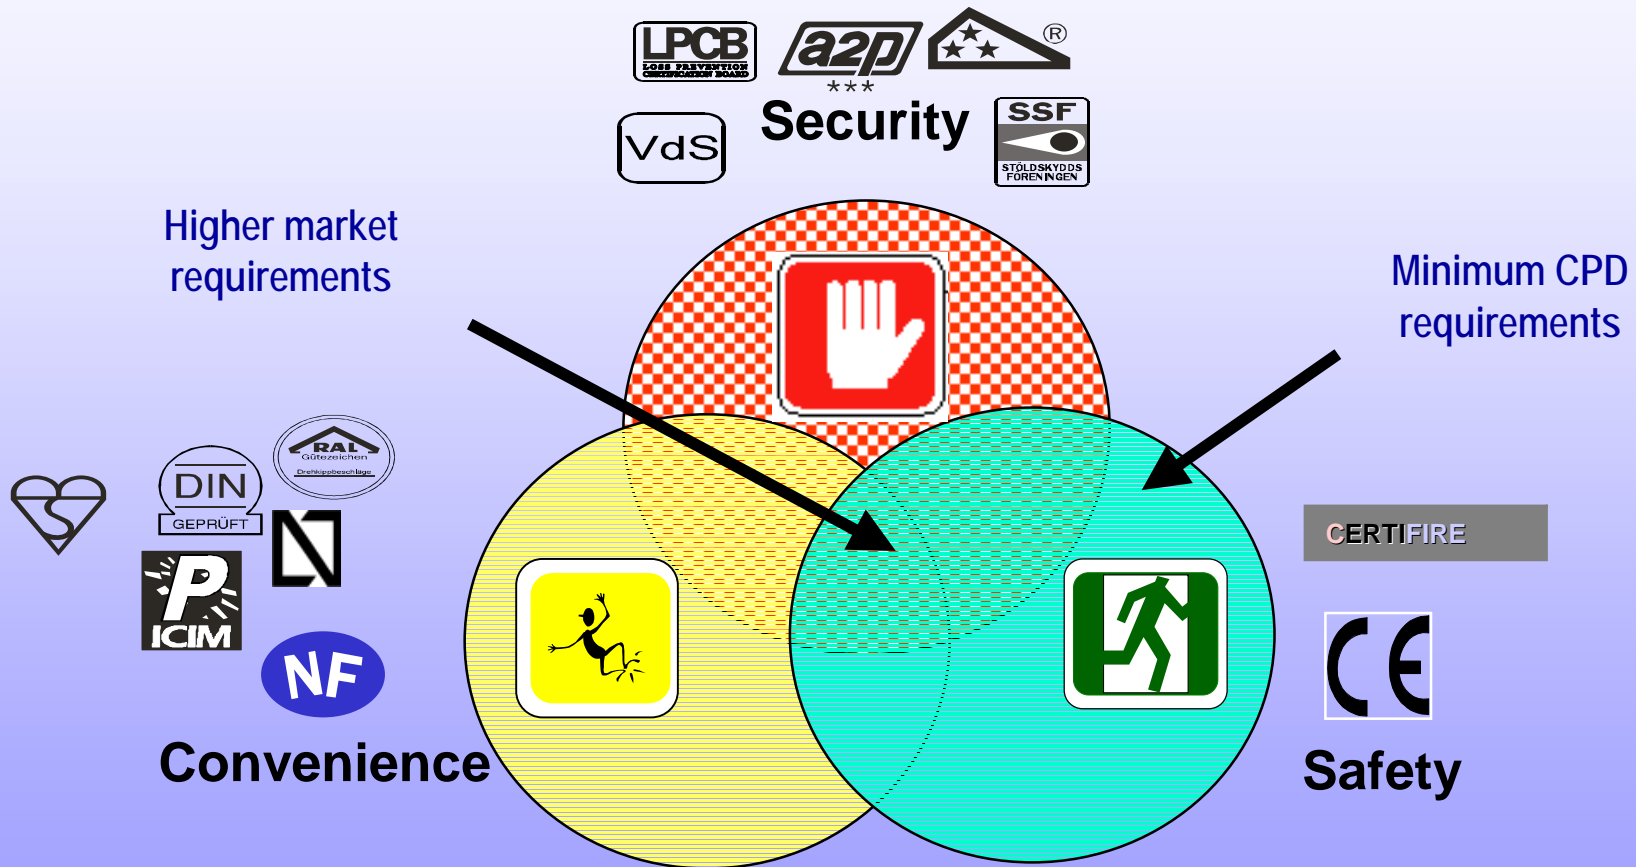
LPCB
LOSS PREVENTION CERTIFICATION BOARD

a2p
★★★

®

Security

VdS

SSF
STÖLDSKYDDSFÖRENINGEN

Higher market requirements

Minimum CPD requirements

RAL
Gütezeichen
Drehkippbeschläge

DIN
GEPRÜFT

N

P
ICIM

NF

CERTIFIRE

CE

Convenience

Safety